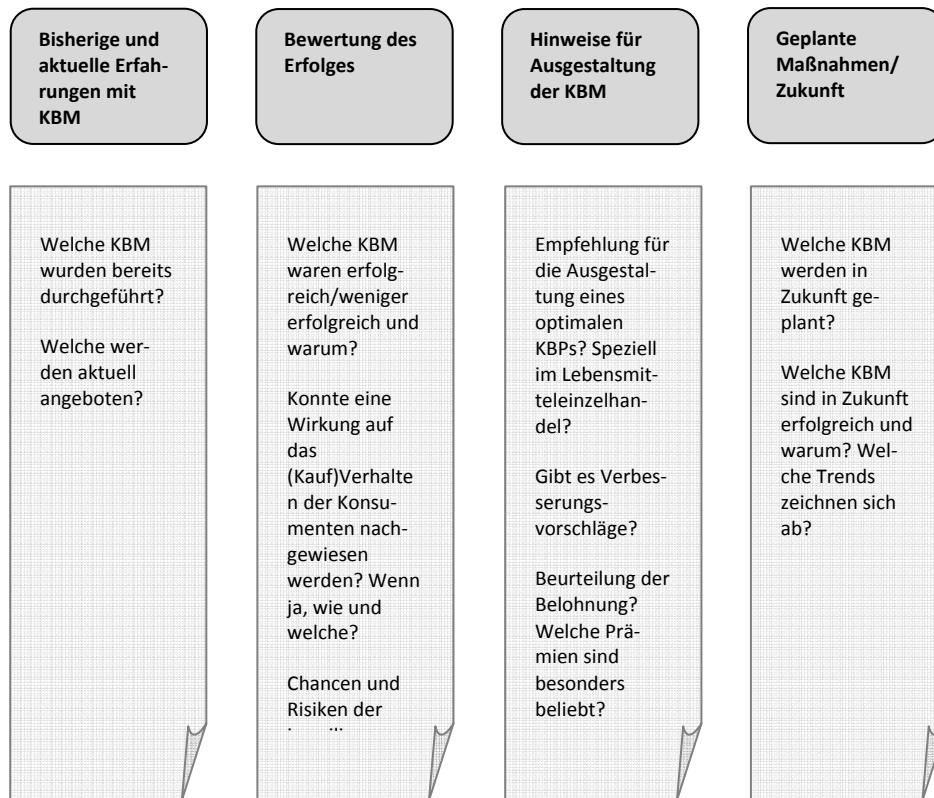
**Bisherige und aktuelle Erfahrungen mit KBM**

**Bewertung des Erfolges**

**Hinweise für Ausgestaltung der KBM**

**Geplante Maßnahmen/ Zukunft**

Welche KBM wurden bereits durchgeführt?

Welche werden aktuell angeboten?

Welche KBM waren erfolgreich/weniger erfolgreich und warum?

Konnte eine Wirkung auf das (Kauf)Verhalte n der Konsumenten nachgewiesen werden? Wenn ja, wie und welche?

Chancen und Risiken der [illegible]

Empfehlung für die Ausgestaltung eines optimalen KBPs? Speziell im Lebensmitteleinzelhandel?

Gibt es Verbesserungsvorschläge?

Beurteilung der Belohnung? Welche Prämien sind besonders beliebt?

Welche KBM werden in Zukunft geplant?

Welche KBM sind in Zukunft erfolgreich und warum? Welche Trends zeichnen sich ab?